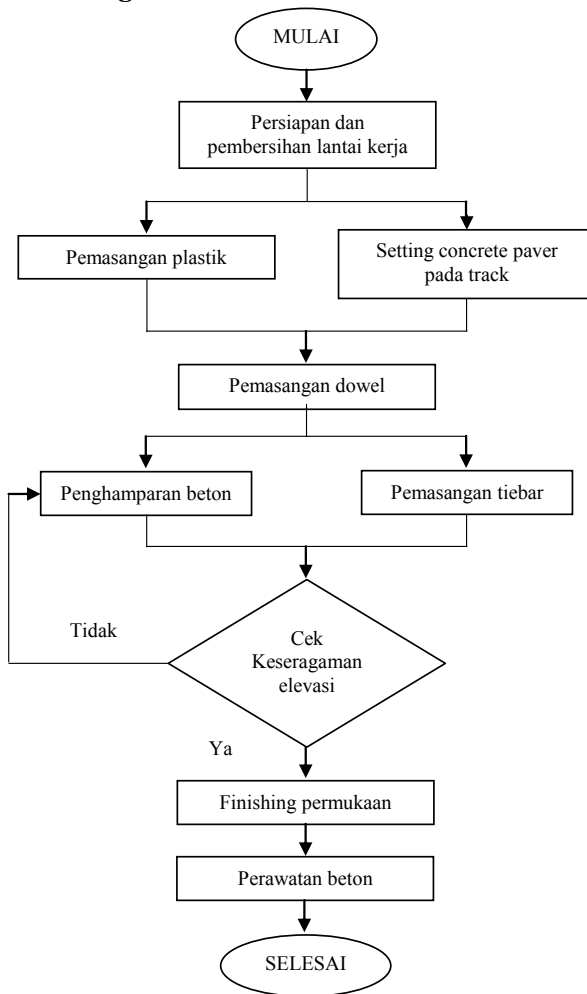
MULAI

Persiapan dan pembersihan lantai kerja

Pemasangan plastik

Setting concrete paver pada track

Pemasangan dowel

Penghamparan beton

Pemasangan tiebar

Tidak

Cek Keseragaman elevasi

Ya

Finishing permukaan

Perawatan beton

SELESAI